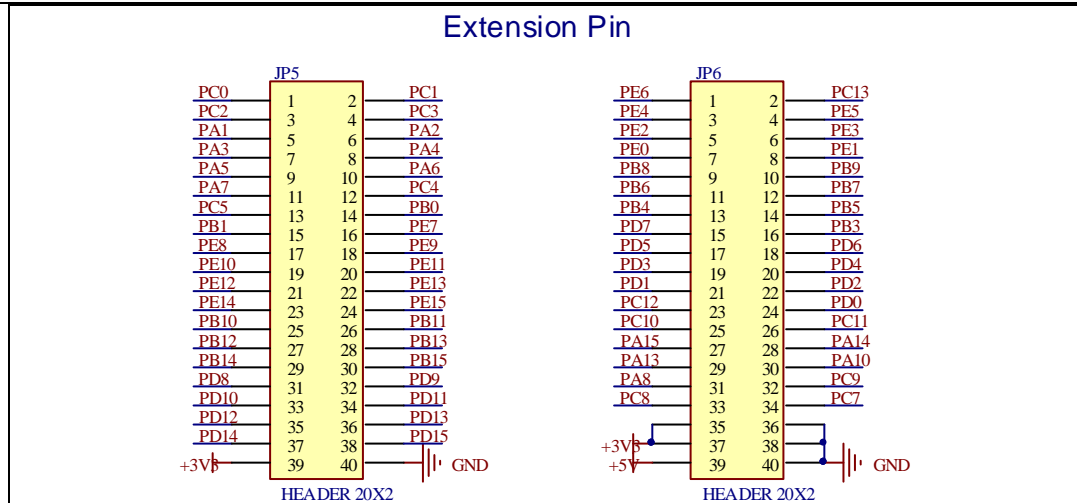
Extension Pin

JP5

| | | | |
|---|---|---|---|
| PC0 | 1 | 2 | PC1 |
| PC2 | 3 | 4 | PC3 |
| PA1 | 5 | 6 | PA2 |
| PA3 | 7 | 8 | PA4 |
| PA5 | 9 | 10 | PA6 |
| PA7 | 11 | 12 | PC4 |
| PC5 | 13 | 14 | PB0 |
| PB1 | 15 | 16 | PE7 |
| PE8 | 17 | 18 | PE9 |
| PE10 | 19 | 20 | PE11 |
| PE12 | 21 | 22 | PE13 |
| PE14 | 23 | 24 | PE15 |
| PB10 | 25 | 26 | PB11 |
| PB12 | 27 | 28 | PB13 |
| PB14 | 29 | 30 | PB15 |
| PD8 | 31 | 32 | PD9 |
| PD10 | 33 | 34 | PD11 |
| PD12 | 35 | 36 | PD13 |
| PD14 | 37 | 38 | PD15 |
| +3V3 | 39 | 40 | GND |

HEADER 20X2

JP6

| | | | |
|---|---|---|---|
| PE6 | 1 | 2 | PC13 |
| PE4 | 3 | 4 | PE5 |
| PE2 | 5 | 6 | PE3 |
| PE0 | 7 | 8 | PE1 |
| PB8 | 9 | 10 | PB9 |
| PB6 | 11 | 12 | PB7 |
| PB4 | 13 | 14 | PB5 |
| PD7 | 15 | 16 | PB3 |
| PD5 | 17 | 18 | PD6 |
| PD3 | 19 | 20 | PD4 |
| PD1 | 21 | 22 | PD2 |
| PC12 | 23 | 24 | PD0 |
| PC10 | 25 | 26 | PC11 |
| PA15 | 27 | 28 | PA14 |
| PA13 | 29 | 30 | PA10 |
| PA8 | 31 | 32 | PC9 |
| PC8 | 33 | 34 | PC7 |
| | 35 | 36 | |
| +3V3 | 37 | 38 | |
| +5V | 39 | 40 | GND |

HEADER 20X2